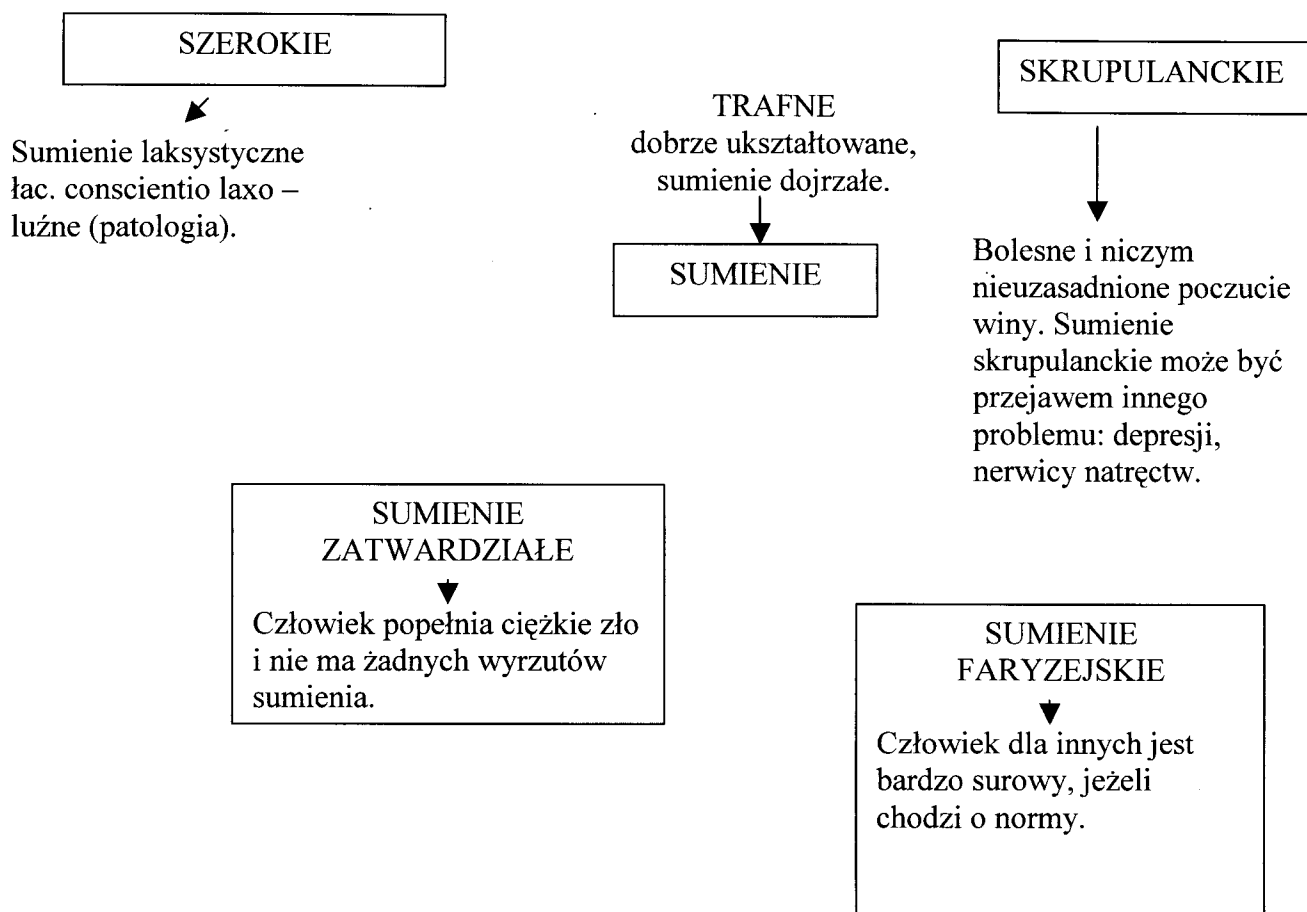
SZEROKIE

Sumienie laksystyczne łac. conscientio laxo – luźne (patologia).

TRAFNE
dobrze ukształtowane, sumienie dojrzałe.

SUMIENIE

SKRUPULANCKIE

Bolesne i niczym nieuzasadnione poczucie winy. Sumienie skrupulanckie może być przejawem innego problemu: depresji, nerwicy natręctw.

SUMIENIE ZATWARDZIAŁE

Człowiek popełnia ciężkie zło i nie ma żadnych wyrzutów sumienia.

SUMIENIE FARYZEJSKIE

Człowiek dla innych jest bardzo surowy, jeżeli chodzi o normy.